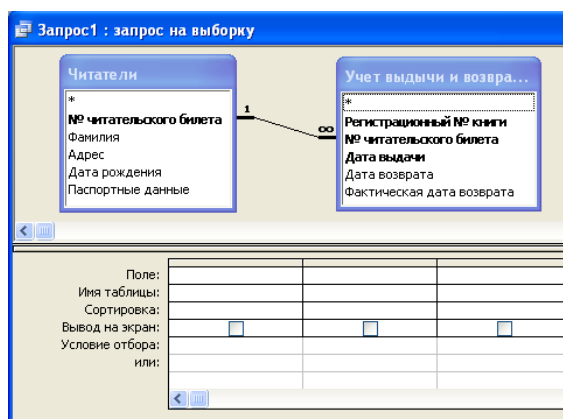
Запрос1 : запрос на выборку

Читатели
*
№ читательского билета
Фамилия
Адрес
Дата рождения
Паспортные данные

1
∞

Учет выдычи и возвра...
*
Регистрационный № книги
№ читательского билета
Дата выдачи
Дата возврата
Фактическая дата возврата

Поле:
Имя таблицы:
Сортировка:
Вывод на экран:
Условие отбора:
или: